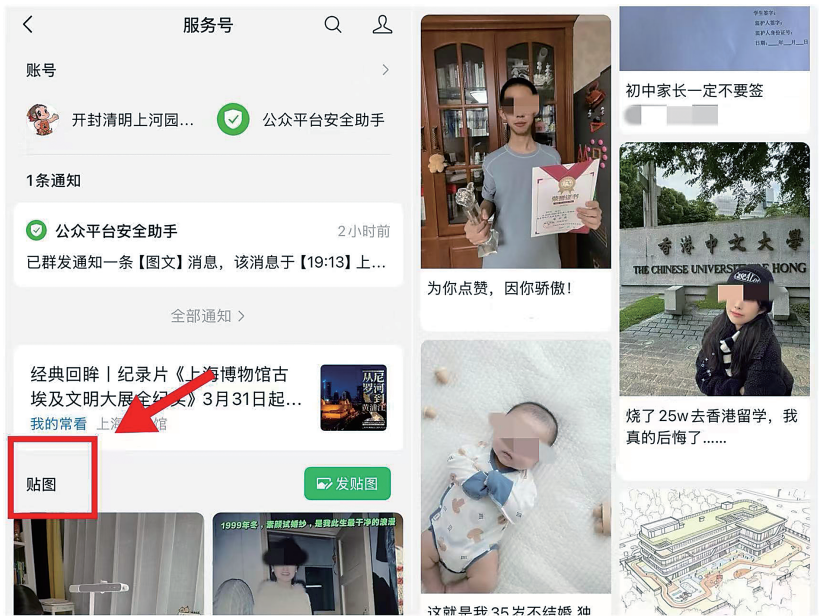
服务号

账号

开封清明上河园…

公众平台安全助手

1条通知

公众平台安全助手 2小时前

已群发通知一条【图文】消息，该消息于【19:13】上…

全部通知 >

经典回眸丨纪录片《上海博物馆古埃及文明大展全纪实》3月31日起…

我的常看 上海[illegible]馆

从尼罗河到黄浦江

贴图

发贴图

1999年冬，最后试婚纱，是我此生最干净的浪漫

为你点赞，因你骄傲！

这就是我35岁不结婚 独

初中家长一定不要签

香港中文大學

THE CHINESE UNIVERSITY OF HONG

烧了25w去香港留学，我真的后悔了……